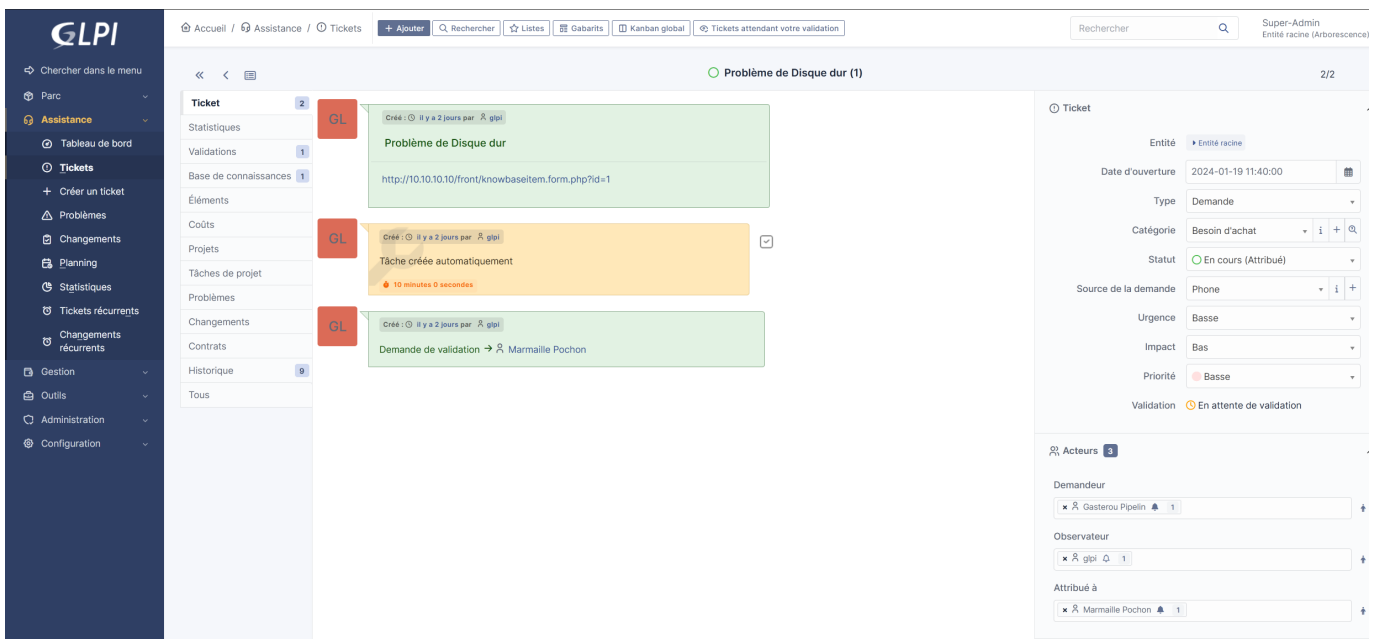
GLPI

Chercher dans le menu
Parc
Assistance
Tableau de bord
Tickets
Créer un ticket
Problèmes
Changements
Planning
Statistiques
Tickets récurrents
Changements récurrents
Gestion
Outils
Administration
Configuration

Accueil / Assistance / Tickets
+ Ajouter | Rechercher | Listes | Gabarits | Kanban global | Tickets attendant votre validation

Rechercher

Super-Admin
Entité racine (Arborescence)

Problème de Disque dur (1)
2/2

Ticket 2
Statistiques
Validations 1
Base de connaissances 1
Éléments
Coûts
Projets
Tâches de projet
Problèmes
Changements
Contrats
Historique 9
Tous

GL
Créé : il y a 2 jours par glpi
Problème de Disque dur
http://10.10.10.10/front/knowbaseitem.form.php?id=1

GL
Créé : il y a 2 jours par glpi
Tâche créée automatiquement
10 minutes 0 secondes

GL
Créé : il y a 2 jours par glpi
Demande de validation → Marmaille Pochon

Ticket
Entité: Entité racine
Date d'ouverture: 2024-01-19 11:40:00
Type: Demande
Catégorie: Besoin d'achat
Statut: En cours (Attribué)
Source de la demande: Phone
Urgence: Basse
Impact: Bas
Priorité: Basse
Validation: En attente de validation

Acteurs 3
Demandeur
Gasterou Pipelin 1
Observateur
glpi 1
Attribué à
Marmaille Pochon 1